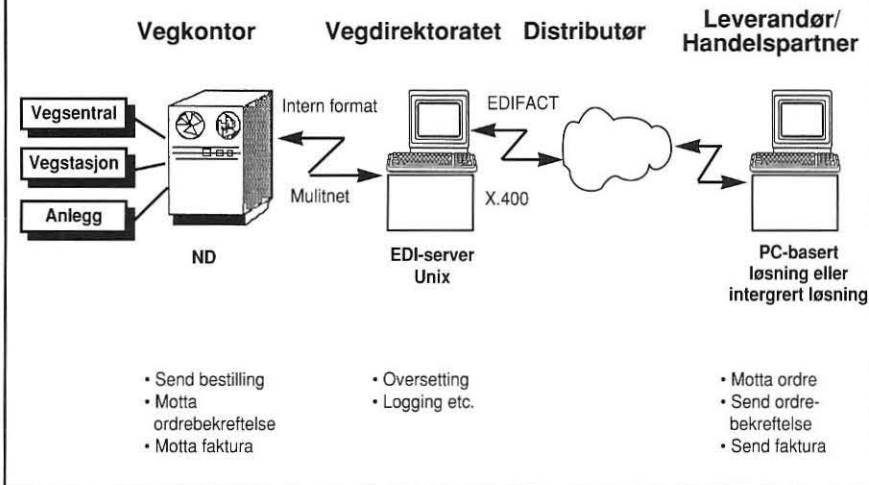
Vegkontor

Vegdirektoratet

Distributør

Leverandør/
Handelspartner

Vegsentral

Vegstasjon

Anlegg

Intern format

Mulitnet

EDIFACT

X.400

ND

EDI-server
Unix

PC-basert
løsning eller
intergrert løsning

• Send bestilling
• Motta ordrebekreftelse
• Motta faktura

• Oversetting
• Logging etc.

• Motta ordre
• Send ordrebekreftelse
• Send faktura